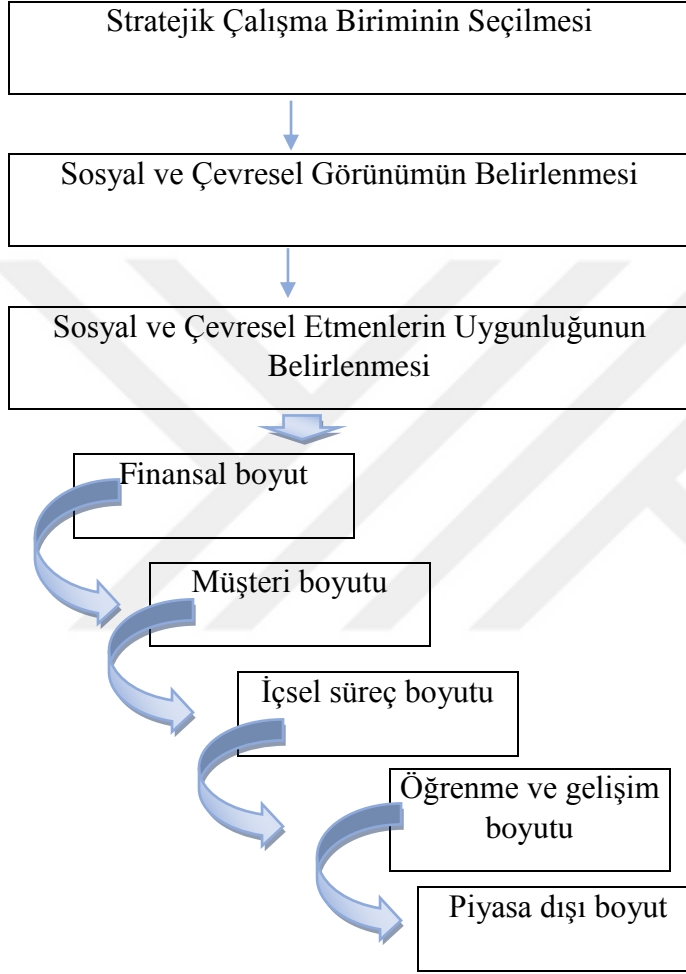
Stratejik Çalışma Biriminin Seçilmesi

Sosyal ve Çevresel Görünümün Belirlenmesi

Sosyal ve Çevresel Etmenlerin Uygunluğunun Belirlenmesi

Finansal boyut

Müşteri boyutu

İçsel süreç boyutu

Öğrenme ve gelişim boyutu

Piyasa dışı boyut